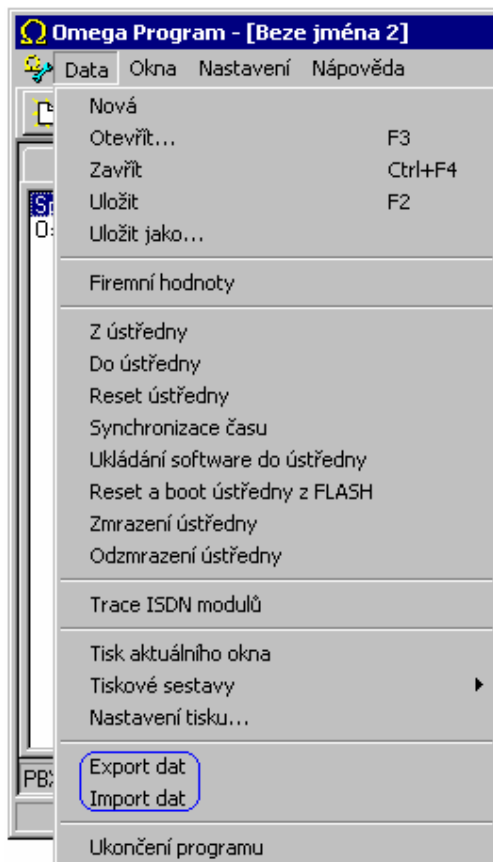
Ω Omega Program - [Beze jména 2]

Data Okna Nastavení Nápověda

Nová
Otevřít... F3
Zavřít Ctrl+F4
Uložit F2
Uložit jako...

Firemní hodnoty

Z ústředny
Do ústředny
Reset ústředny
Synchronizace času
Ukládání software do ústředny
Reset a boot ústředny z FLASH
Zmrazení ústředny
Odzmrazení ústředny

Trace ISDN modulů

Tisk aktuálního okna
Tiskové sestavy
Nastavení tisku...

Export dat
Import dat

Ukončení programu

Sp
0
PB